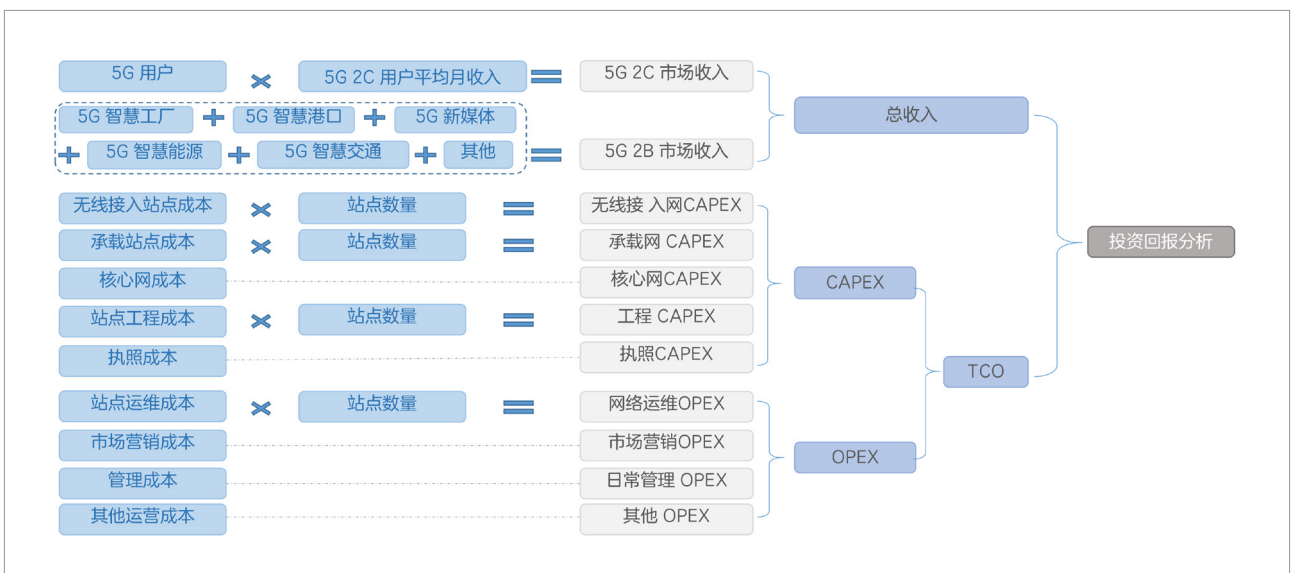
5G 用户 × 5G 2C 用户平均月收入 = 5G 2C 市场收入

5G 智慧工厂 + 5G 智慧港口 + 5G 新媒体
+ 5G 智慧能源 + 5G 智慧交通 + 其他 = 5G 2B 市场收入

总收入

无线接入站点成本 × 站点数量 = 无线接 入网CAPEX
承载站点成本 × 站点数量 = 承载网 CAPEX
核心网成本 核心网CAPEX
站点工程成本 × 站点数量 = 工程 CAPEX
执照成本 执照CAPEX

CAPEX

站点运维成本 × 站点数量 = 网络运维OPEX
市场营销成本 市场营销OPEX
管理成本 日常管理 OPEX
其他运营成本 其他 OPEX

OPEX

TCO

投资回报分析